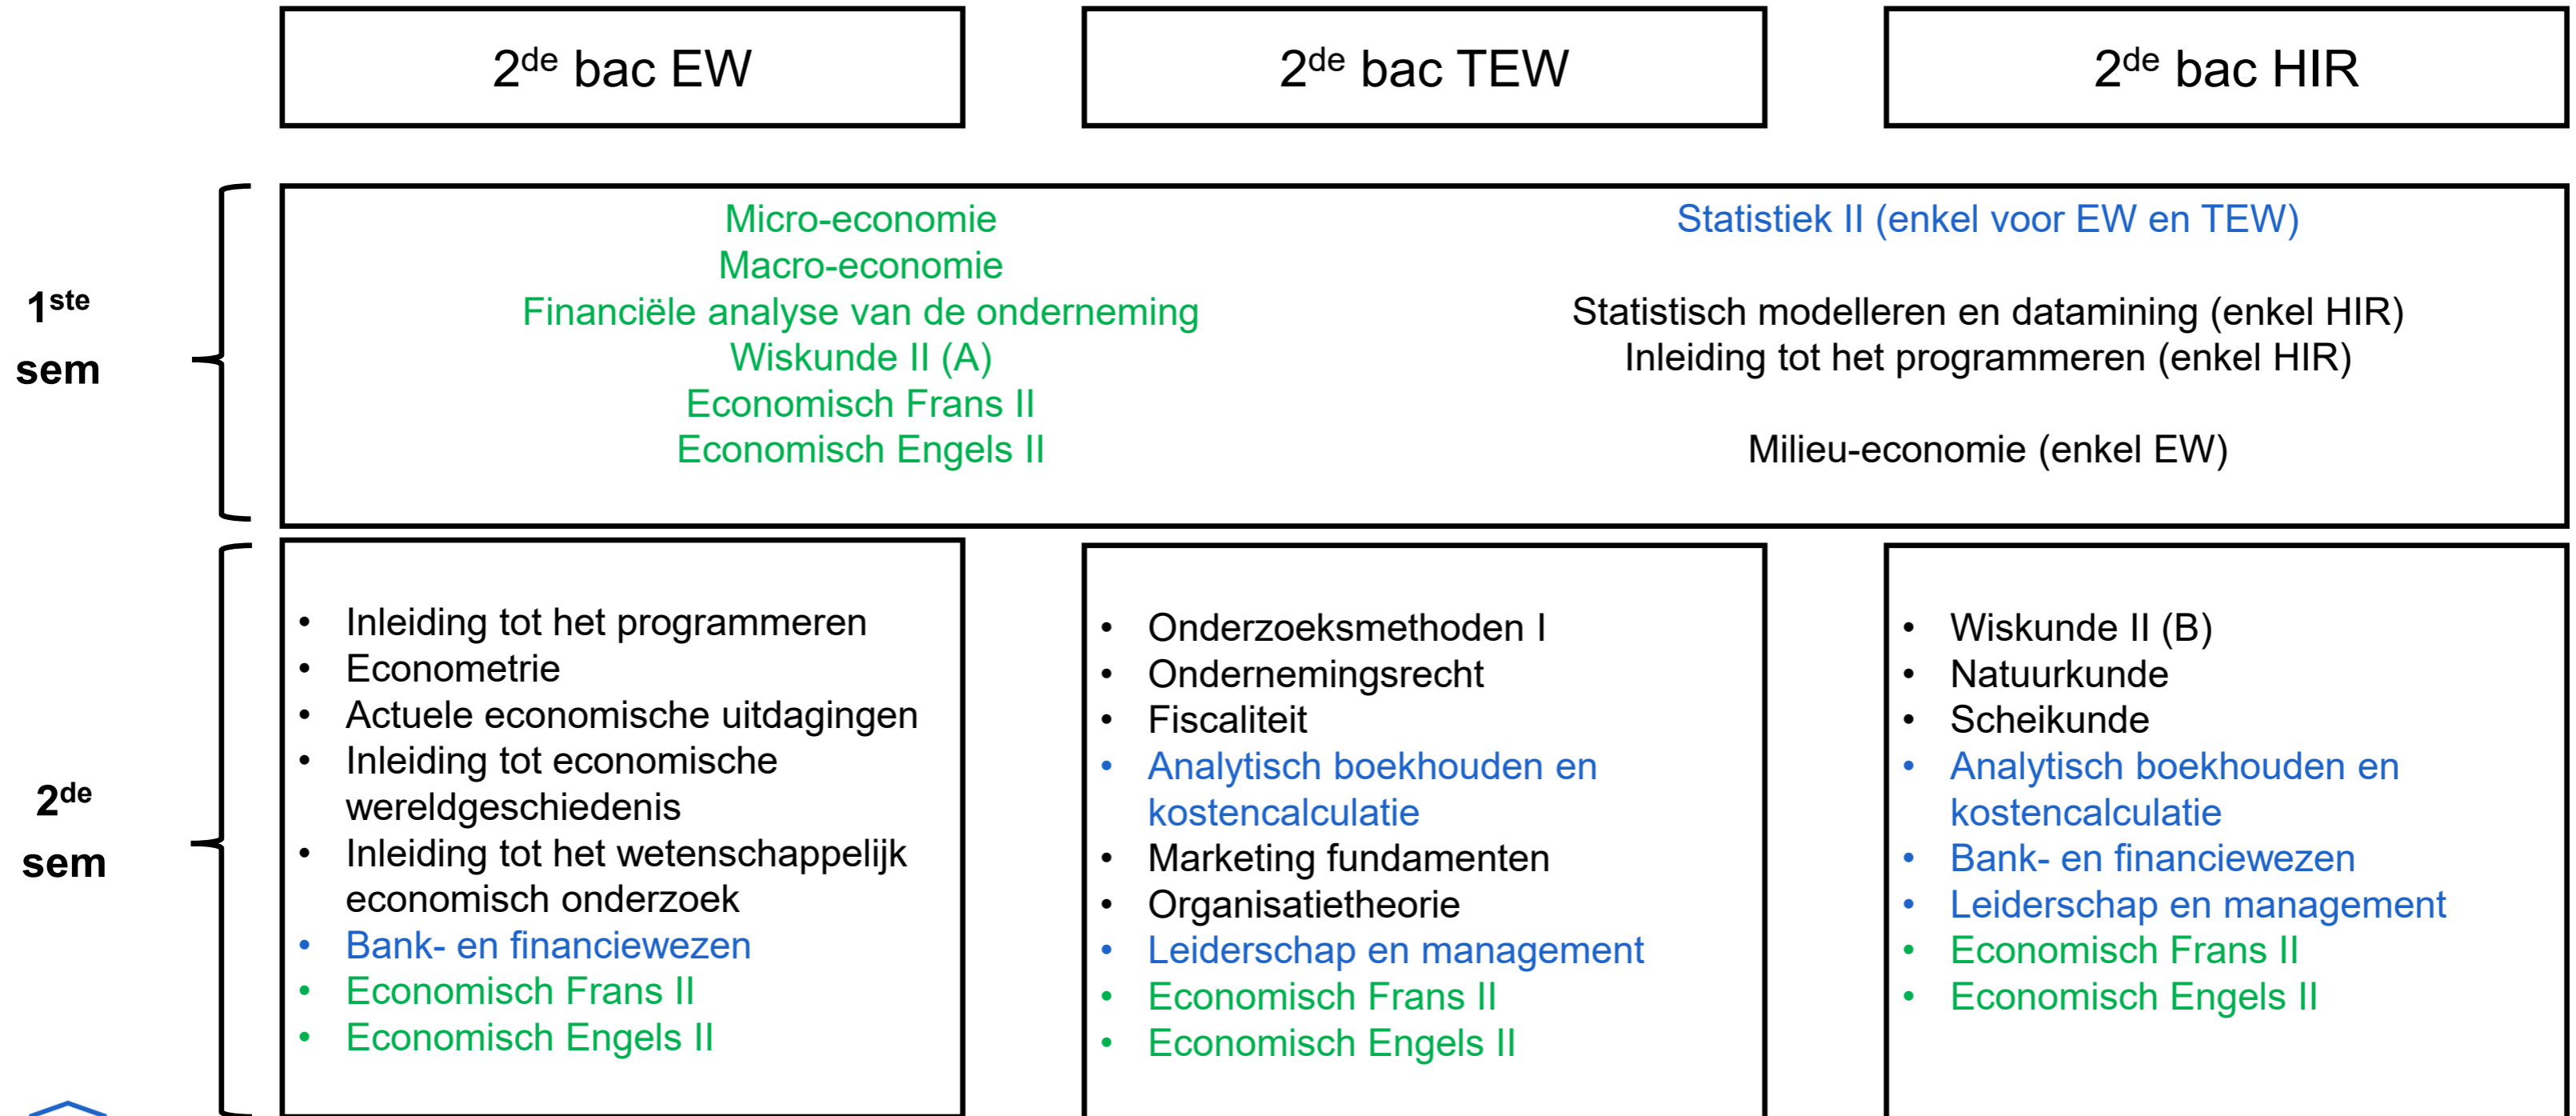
2$^{de}$ bac EW

2$^{de}$ bac TEW

2$^{de}$ bac HIR

1$^{ste}$ sem

Micro-economie
Macro-economie
Financiële analyse van de onderneming
Wiskunde II (A)
Economisch Frans II
Economisch Engels II

Statistiek II (enkel voor EW en TEW)

Statistisch modelleren en datamining (enkel HIR)
Inleiding tot het programmeren (enkel HIR)

Milieu-economie (enkel EW)

2$^{de}$ sem

- Inleiding tot het programmeren
- Econometrie
- Actuele economische uitdagingen
- Inleiding tot economische wereldgeschiedenis
- Inleiding tot het wetenschappelijk economisch onderzoek
- Bank- en financiewezen
- Economisch Frans II
- Economisch Engels II

- Onderzoeksmethoden I
- Ondernemingsrecht
- Fiscaliteit
- Analytisch boekhouden en kostencalculatie
- Marketing fundamenten
- Organisatietheorie
- Leiderschap en management
- Economisch Frans II
- Economisch Engels II

- Wiskunde II (B)
- Natuurkunde
- Scheikunde
- Analytisch boekhouden en kostencalculatie
- Bank- en financiewezen
- Leiderschap en management
- Economisch Frans II
- Economisch Engels II